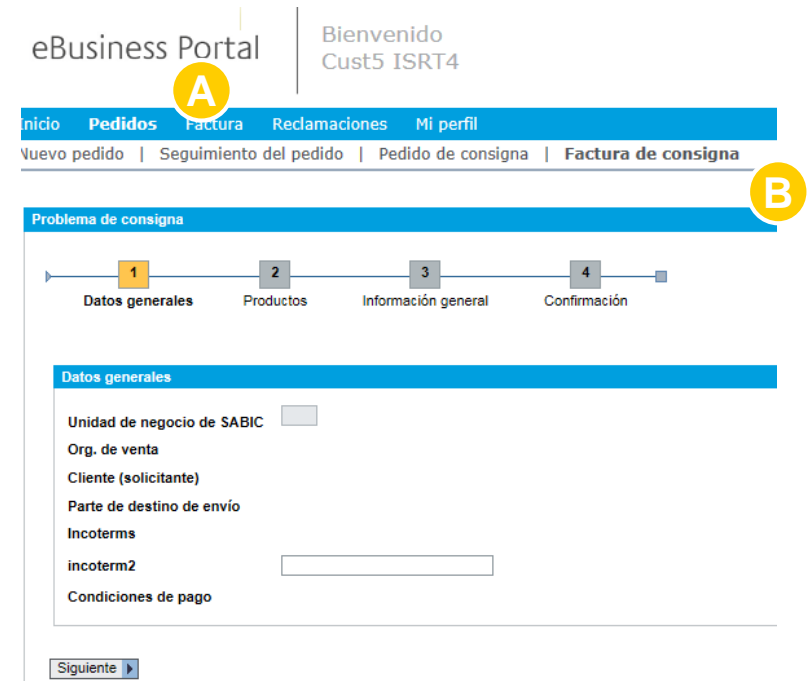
eBusiness Portal

Bienvenido
Cust5 ISRT4

A

Inicio Pedidos Factura Reclamaciones Mi perfil

Nuevo pedido | Seguimiento del pedido | Pedido de consigna | Factura de consigna

B

Problema de consigna

1 Datos generales
2 Productos
3 Información general
4 Confirmación

Datos generales

Unidad de negocio de SABIC
Org. de venta
Cliente (solicitante)
Parte de destino de envío
Incoterms
incoterm2
Condiciones de pago

Siguiente